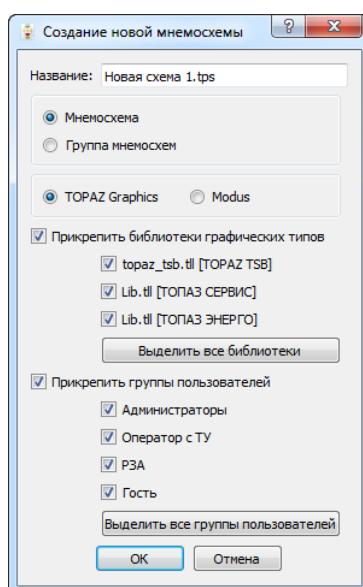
Создание новой мнемосхемы ? X

Название: Новая схема 1.tps

Мнемосхема

Группа мнемосхем

TOPAZ Graphics

Modus

Прикрепить библиотеки графических типов

topaz_tsb.tll [TOPAZ TSB]

Lib.tll [ТОПАЗ СЕРВИС]

Lib.tll [ТОПАЗ ЭНЕРГО]

Выделить все библиотеки

Прикрепить группы пользователей

Администраторы

Оператор с ТУ

РЗА

Гость

Выделить все группы пользователей

OK

Отмена